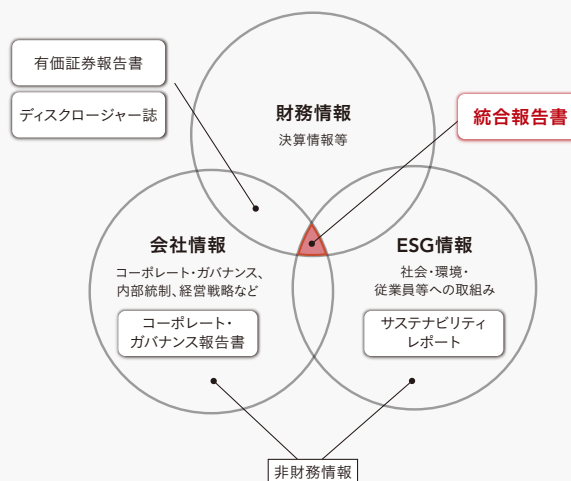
有価証券報告書

ディスクロージャー誌

財務情報

決算情報等

統合報告書

会社情報

コーポレート・ガバナンス、内部統制、経営戦略など

コーポレート・ガバナンス報告書

ESG情報

社会・環境・従業員等への取組み

サステナビリティレポート

非財務情報